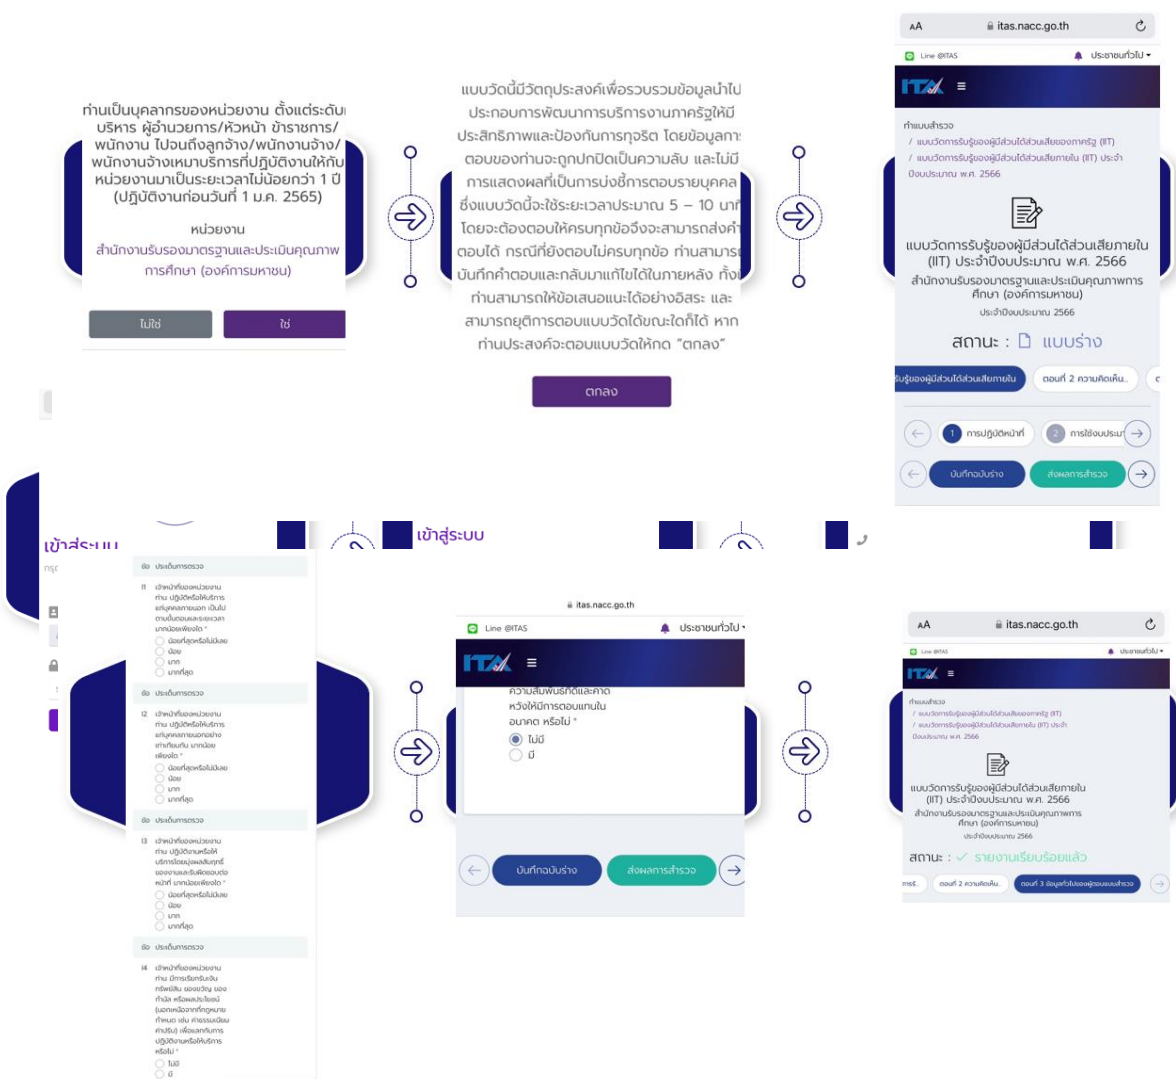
ท่านเป็นบุคลากรของหน่วยงาน ตั้งแต่ระดับ บริหาร ผู้อำนวยการ/หัวหน้า ข้าราชการ/พนักงาน ไปจนถึงลูกจ้าง/พนักงานจ้าง/พนักงานจ้างเหมาบริการที่ปฏิบัติงานให้กับหน่วยงานมาเป็นระยะเวลาไม่น้อยกว่า 1 ปี (ปฏิบัติงานก่อนวันที่ 1 ม.ค. 2565)

หน่วยงาน
สำนักงานรับรองมาตรฐานและประเมินคุณภาพการศึกษา (องค์การมหาชน)

ไม่ใช่ ใช่

แบบวัดนี้มีวัตถุประสงค์เพื่อรวบรวมข้อมูลนำไปประกอบการพัฒนาการบริการงานภาครัฐให้มีประสิทธิภาพและป้องกันการทุจริต โดยข้อมูลการตอบของท่านจะถูกปกปิดเป็นความลับ และไม่มีการแสดงผลที่เป็นการบ่งชี้การตอบรายบุคคล ซึ่งแบบวัดนี้จะใช้ระยะเวลาประมาณ 5 – 10 นาที โดยจะต้องตอบให้ครบทุกข้อจึงจะสามารถส่งคำตอบได้ กรณีที่ยังตอบไม่ครบทุกข้อ ท่านสามารถบันทึกคำตอบและกลับมาแก้ไขได้ในภายหลัง ทั้งนี้ ท่านสามารถให้ข้อเสนอแนะได้อย่างอิสระ และสามารถยุติการตอบแบบวัดได้ขณะใดก็ได้ หากท่านประสงค์จะตอบแบบวัดให้กด "ตกลง"

ตกลง

AA itas.nacc.go.th
Line @ITAS ประชาชนทั่วไป
ITAS
ทำแบบสำรวจ
/ แบบวัดการรับรู้ของผู้มีส่วนได้ส่วนเสียของภาครัฐ (IIT)
/ แบบวัดการรับรู้ของผู้มีส่วนได้ส่วนเสียภายใน (IIT) ประจำปีงบประมาณ พ.ศ. 2566
แบบวัดการรับรู้ของผู้มีส่วนได้ส่วนเสียภายใน (IIT) ประจำปีงบประมาณ พ.ศ. 2566
สำนักงานรับรองมาตรฐานและประเมินคุณภาพการศึกษา (องค์การมหาชน)
ประจำปีงบประมาณ 2566
สถานะ : แบบร่าง
รับรู้ของผู้มีส่วนได้ส่วนเสียภายใน ตอนที่ 2 ความคิดเห็น..
1 การปฏิบัติหน้าที่ 2 การใช้งบประมา
บันทึกฉบับร่าง ส่งผลการสำรวจ

เข้าสู่ระบบ
เข้าสู่ระบบ

ข้อ ประเด็นการตรวจ
I1 เจ้าหน้าที่ของหน่วยงานท่าน ปฏิบัติหรือให้บริการแก่บุคคลภายนอก เป็นไปตามขั้นตอนและระยะเวลามากน้อยเพียงใด *
น้อยที่สุดหรือไม่มีเลย
น้อย
มาก
มากที่สุด
ข้อ ประเด็นการตรวจ
I2 เจ้าหน้าที่ของหน่วยงานท่าน ปฏิบัติหรือให้บริการแก่บุคคลภายนอกอย่างเท่าเทียมกัน มากน้อยเพียงใด *
น้อยที่สุดหรือไม่มีเลย
น้อย
มาก
มากที่สุด
ข้อ ประเด็นการตรวจ
I3 เจ้าหน้าที่ของหน่วยงานท่าน ปฏิบัติงานหรือให้บริการโดยมุ่งผลสัมฤทธิ์ของงานและรับผิดชอบต่อหน้าที่ มากน้อยเพียงใด *
น้อยที่สุดหรือไม่มีเลย
น้อย
มาก
มากที่สุด
ข้อ ประเด็นการตรวจ
I4 เจ้าหน้าที่ของหน่วยงานท่าน มีการเรียกรับเงิน ทรัพย์สิน ของขวัญ ของกำนัล หรือผลประโยชน์ (นอกเหนือจากที่กฎหมายกำหนด เช่น ค่าธรรมเนียม ค่าปรับ) เพื่อแลกกับการปฏิบัติงานหรือให้บริการ หรือไม่ *
ไม่มี
มี

itas.nacc.go.th
Line @ITAS ประชาชนทั่วไป
ITAS
ความสัมพันธ์ที่ดีและคาดหวังให้มีการตอบแทนในอนาคต หรือไม่ *
ไม่มี
มี
บันทึกฉบับร่าง ส่งผลการสำรวจ

AA itas.nacc.go.th
Line @ITAS ประชาชนทั่วไป
ITAS
ทำแบบสำรวจ
/ แบบวัดการรับรู้ของผู้มีส่วนได้ส่วนเสียของภาครัฐ (IIT)
/ แบบวัดการรับรู้ของผู้มีส่วนได้ส่วนเสียภายใน (IIT) ประจำปีงบประมาณ พ.ศ. 2566
แบบวัดการรับรู้ของผู้มีส่วนได้ส่วนเสียภายใน (IIT) ประจำปีงบประมาณ พ.ศ. 2566
สำนักงานรับรองมาตรฐานและประเมินคุณภาพการศึกษา (องค์การมหาชน)
ประจำปีงบประมาณ 2566
สถานะ : ✓ รายงานเรียบร้อยแล้ว
ภายใน ตอนที่ 2 ความคิดเห็น.. ตอนที่ 3 ข้อมูลทั่วไปของผู้ตอบแบบสำรวจ